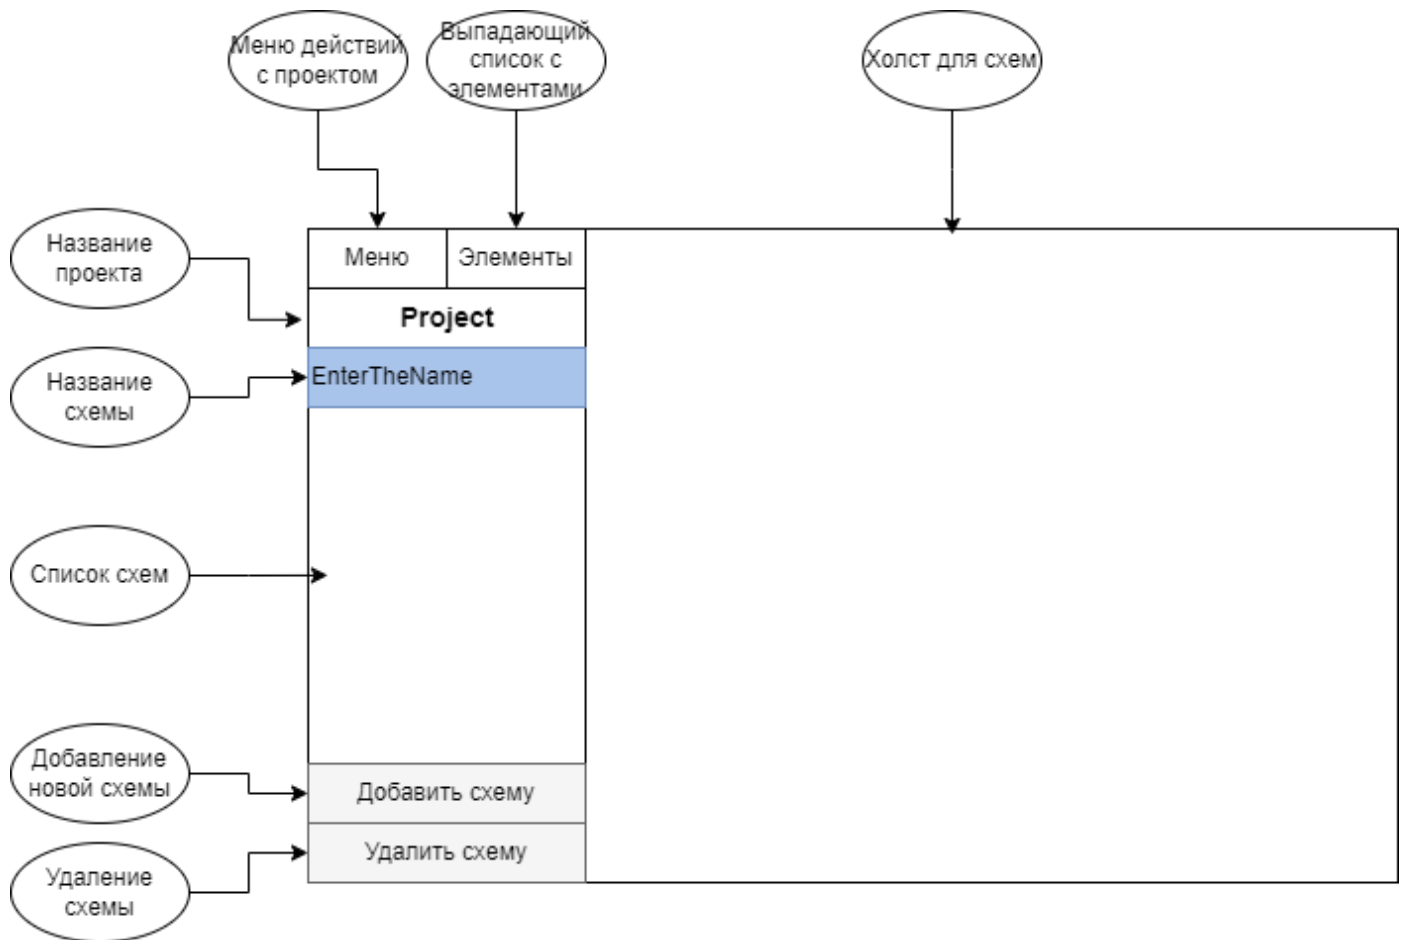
Меню действий с проектом

Выпадающий список с элементами

Холст для схем

Название проекта

Меню

Элементы

Project

Название схемы

EnterTheName

Список схем

Добавление новой схемы

Добавить схему

Удаление схемы

Удалить схему